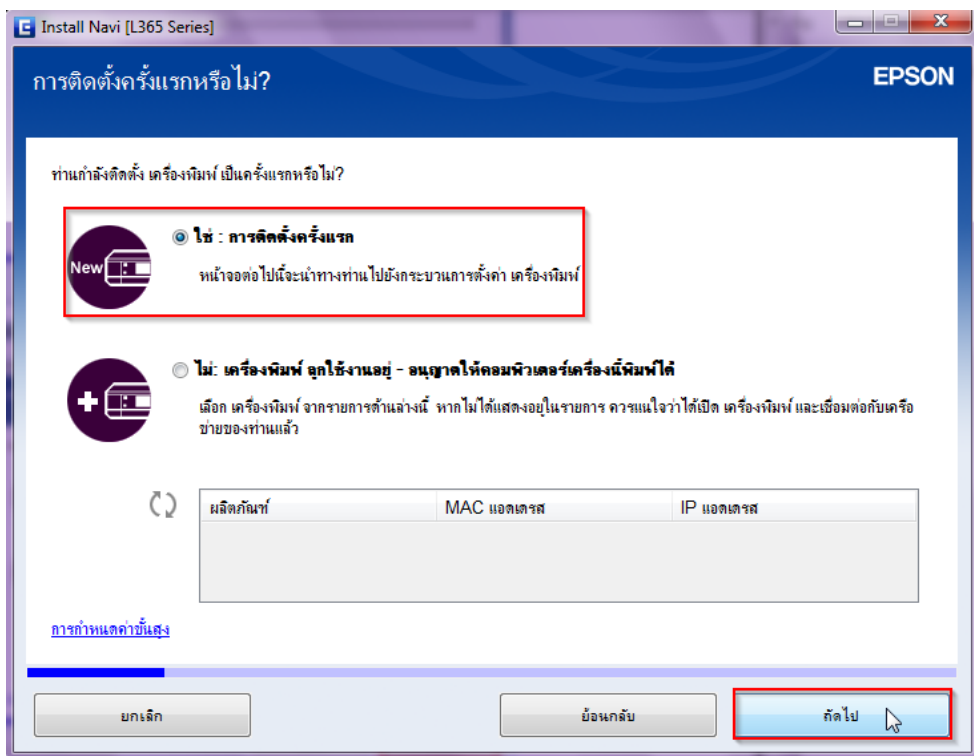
Install Navi [L365 Series]

การติดตั้งครั้งแรกหรือไม่?

EPSON

ท่านกำลังติดตั้ง เครื่องพิมพ์ เป็นครั้งแรกหรือไม่?

New

ใช่ : การติดตั้งครั้งแรก

หน้าจอต่อไปนี้จะนำทางท่านไปยังกระบวนการตั้งค่า เครื่องพิมพ์

ไม่: เครื่องพิมพ์ ถูกใช้งานอยู่ - อนุญาตให้คอมพิวเตอร์เครื่องนี้พิมพ์ได้

เลือก เครื่องพิมพ์ จากรายการด้านล่างนี้ หากไม่ได้แสดงอยู่ในรายการ ควรแน่ใจว่าได้เปิด เครื่องพิมพ์ และเชื่อมต่อกับเครือข่ายของท่านแล้ว

| ผลิตภัณฑ์ | MAC แอดเดรส | IP แอดเดรส |
|---|---|---|
| | | |

การกำหนดค่าขั้นสูง

ยกเลิก

ย้อนกลับ

ถัดไป